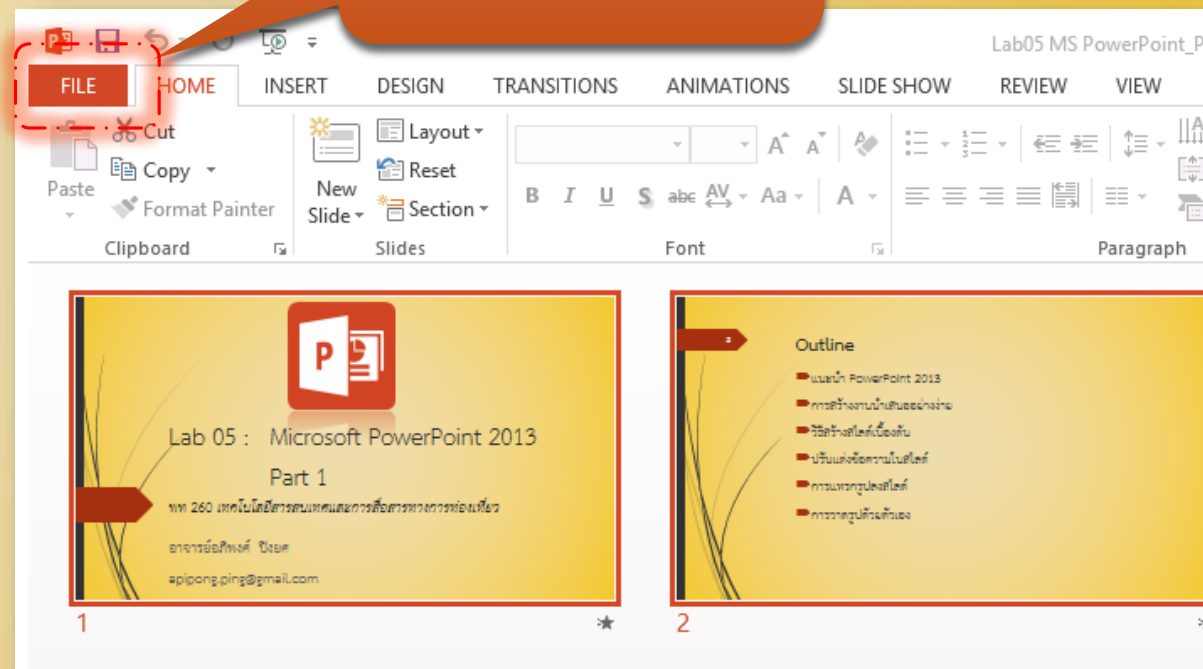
Lab05 MS PowerPoint_P

FILE HOME INSERT DESIGN TRANSITIONS ANIMATIONS SLIDE SHOW REVIEW VIEW

Paste

Cut

Copy

Format Painter

Clipboard

New Slide

Layout

Reset

Section

Slides

Font

Paragraph

Lab 05 : Microsoft PowerPoint 2013

Part 1

พท 260 เทคโนโลยีสารสนเทศและการสื่อสารทางการท่องเที่ยว

อาจารย์อภิพงศ์ ปิงยศ

apipong.ping@gmail.com

1

2

Outline

แนะนำ PowerPoint 2013

การสร้างงานนำเสนออย่างง่าย

วิธีสร้างสไลด์เบื้องต้น

ปรับแต่งข้อความในสไลด์

การแทรกรูปลงสไลด์

การวาดรูปด้วยตัวเอง

2